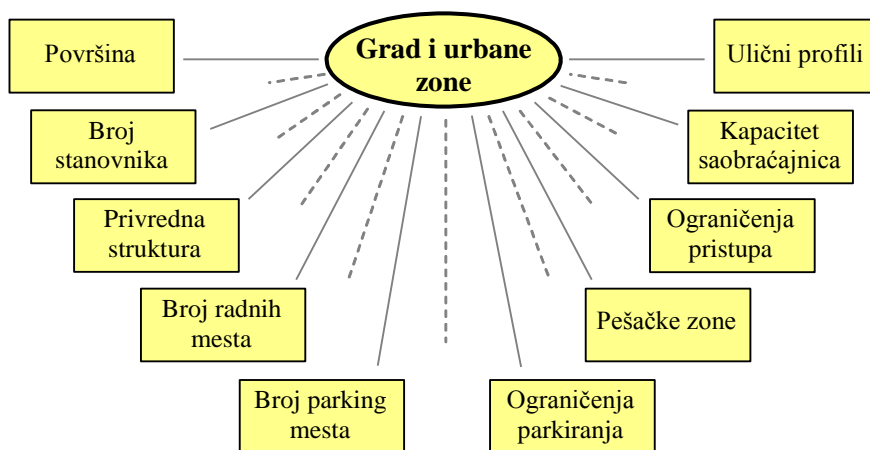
Grad i urbane zone

Površina

Broj stanovnika

Privredna struktura

Broj radnih mesta

Broj parking mesta

Ulični profili

Kapacitet saobraćajnica

Ograničenja pristupa

Pešačke zone

Ograničenja parkiranja